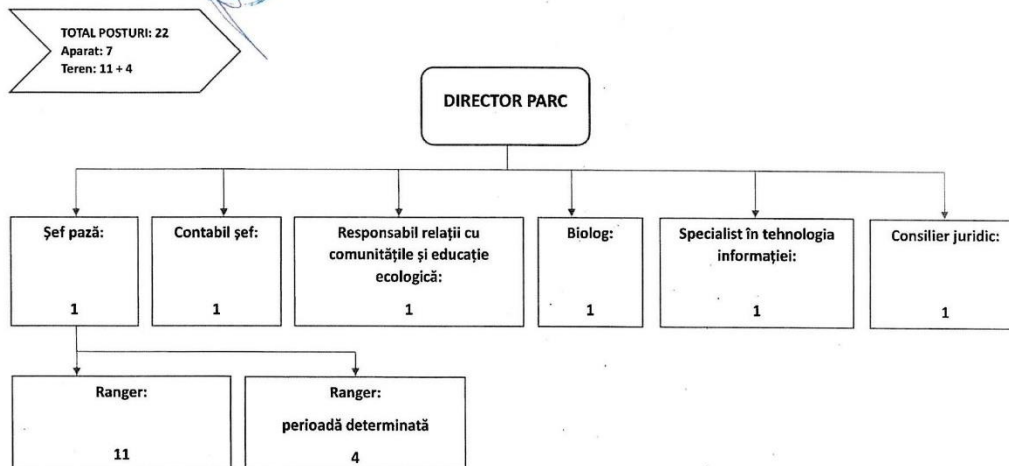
TOTAL POSTURI: 22
Aparat: 7
Teren: 11 + 4

DIRECTOR PARC

Şef pază:
1

Contabil şef:
1

Responsabil relaţii cu comunităţile şi educaţie ecologică:
1

Biolog:
1

Specialist în tehnologia informaţiei:
1

Consilier juridic:
1

Ranger:
11

Ranger:
perioadă determinată
4